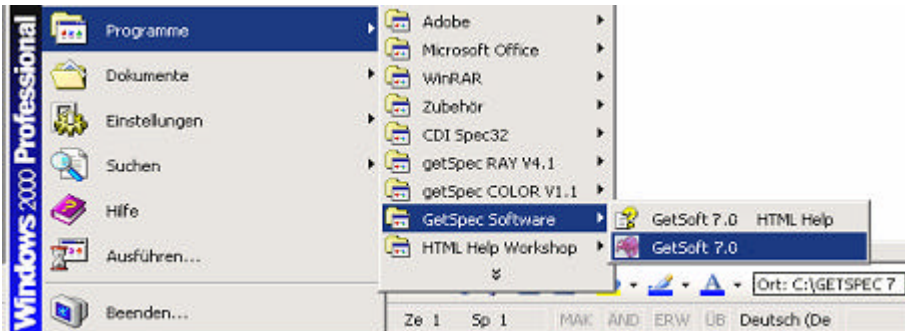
Windows 2000 Professional

Programme
Dokumente
Einstellungen
Suchen
Hilfe
Ausführen...
Beenden...

Adobe
Microsoft Office
WinRAR
Zubehör
CDI Spec32
getSpec RAY V4.1
getSpec COLOR V1.1
GetSpec Software
HTML Help Workshop

GetSoft 7.0 HTML Help
GetSoft 7.0

Ort: C:\GETSPEC 7

Ze 1 Sp 1 MAK AND ERW ÜB Deutsch (De